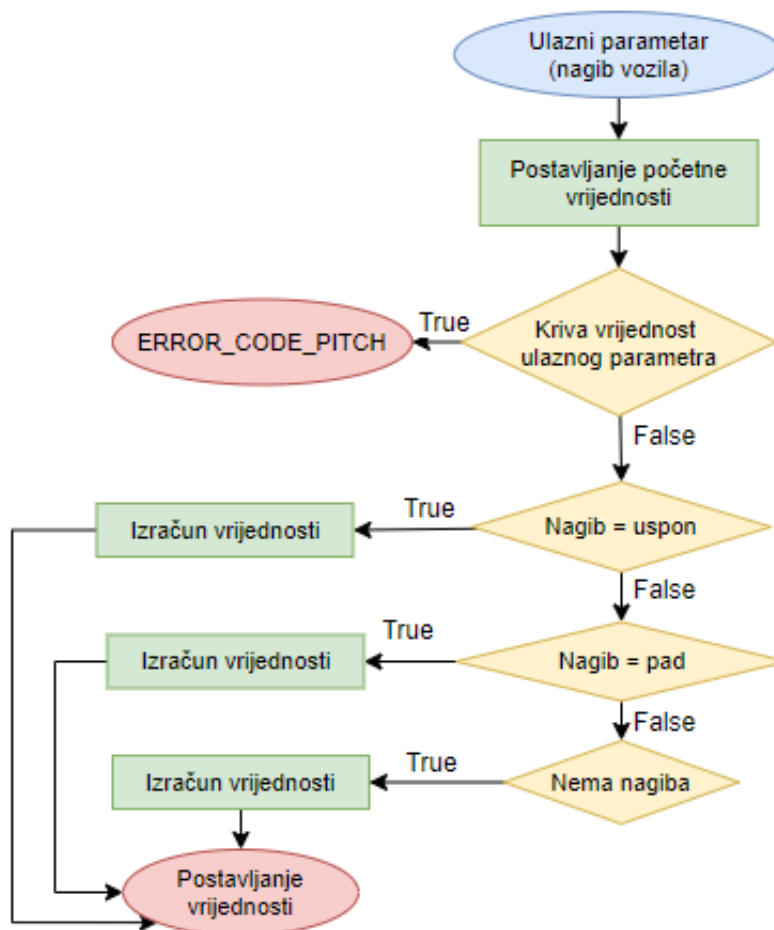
Ulazni parametar
(nagib vozila)

Postavljanje početne vrijednosti

Kriva vrijednost ulaznog parametra

True

ERROR_CODE_PITCH

False

Nagib = uspon

True

Izračun vrijednosti

False

Nagib = pad

True

Izračun vrijednosti

False

Nema nagiba

True

Izračun vrijednosti

Postavljanje vrijednosti